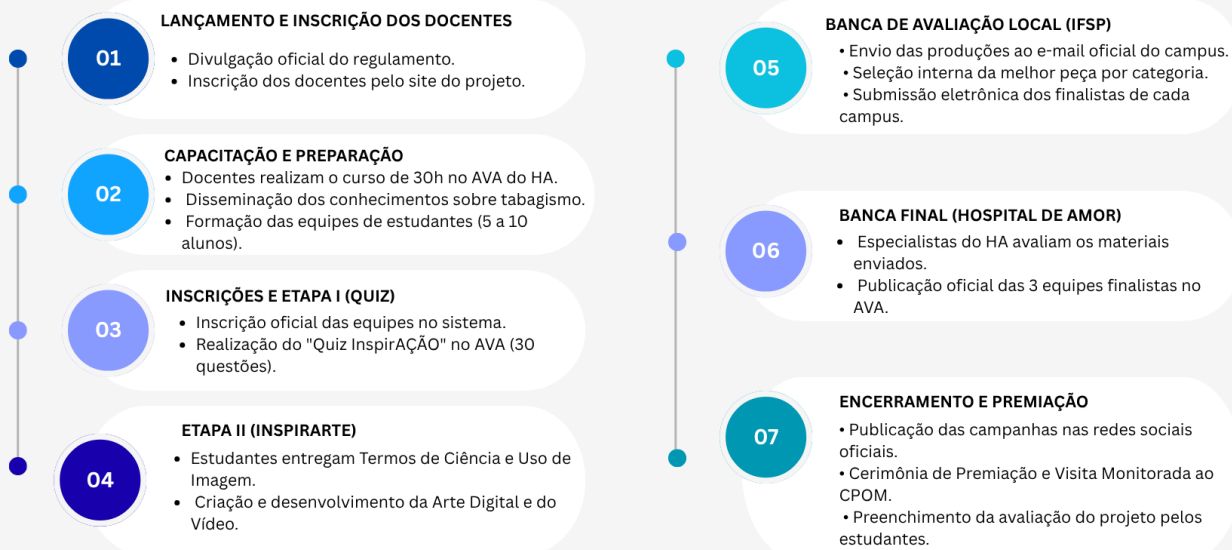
01

LANÇAMENTO E INSCRIÇÃO DOS DOCENTES

- Divulgação oficial do regulamento.
- Inscrição dos docentes pelo site do projeto.

02

CAPACITAÇÃO E PREPARAÇÃO

- Docentes realizam o curso de 30h no AVA do HA.
- Disseminação dos conhecimentos sobre tabagismo.
- Formação das equipes de estudantes (5 a 10 alunos).

03

INSCRIÇÕES E ETAPA I (QUIZ)

- Inscrição oficial das equipes no sistema.
- Realização do "Quiz InspirAÇÃO" no AVA (30 questões).

04

ETAPA II (INSPIRARTE)

- Estudantes entregam Termos de Ciência e Uso de Imagem.
- Criação e desenvolvimento da Arte Digital e do Vídeo.

05

BANCA DE AVALIAÇÃO LOCAL (IFSP)

- Envio das produções ao e-mail oficial do campus.
- Seleção interna da melhor peça por categoria.
- Submissão eletrônica dos finalistas de cada campus.

06

BANCA FINAL (HOSPITAL DE AMOR)

- Especialistas do HA avaliam os materiais enviados.
- Publicação oficial das 3 equipes finalistas no AVA.

07

ENCERRAMENTO E PREMIAÇÃO

- Publicação das campanhas nas redes sociais oficiais.
- Cerimônia de Premiação e Visita Monitorada ao CPOM.
- Preenchimento da avaliação do projeto pelos estudantes.